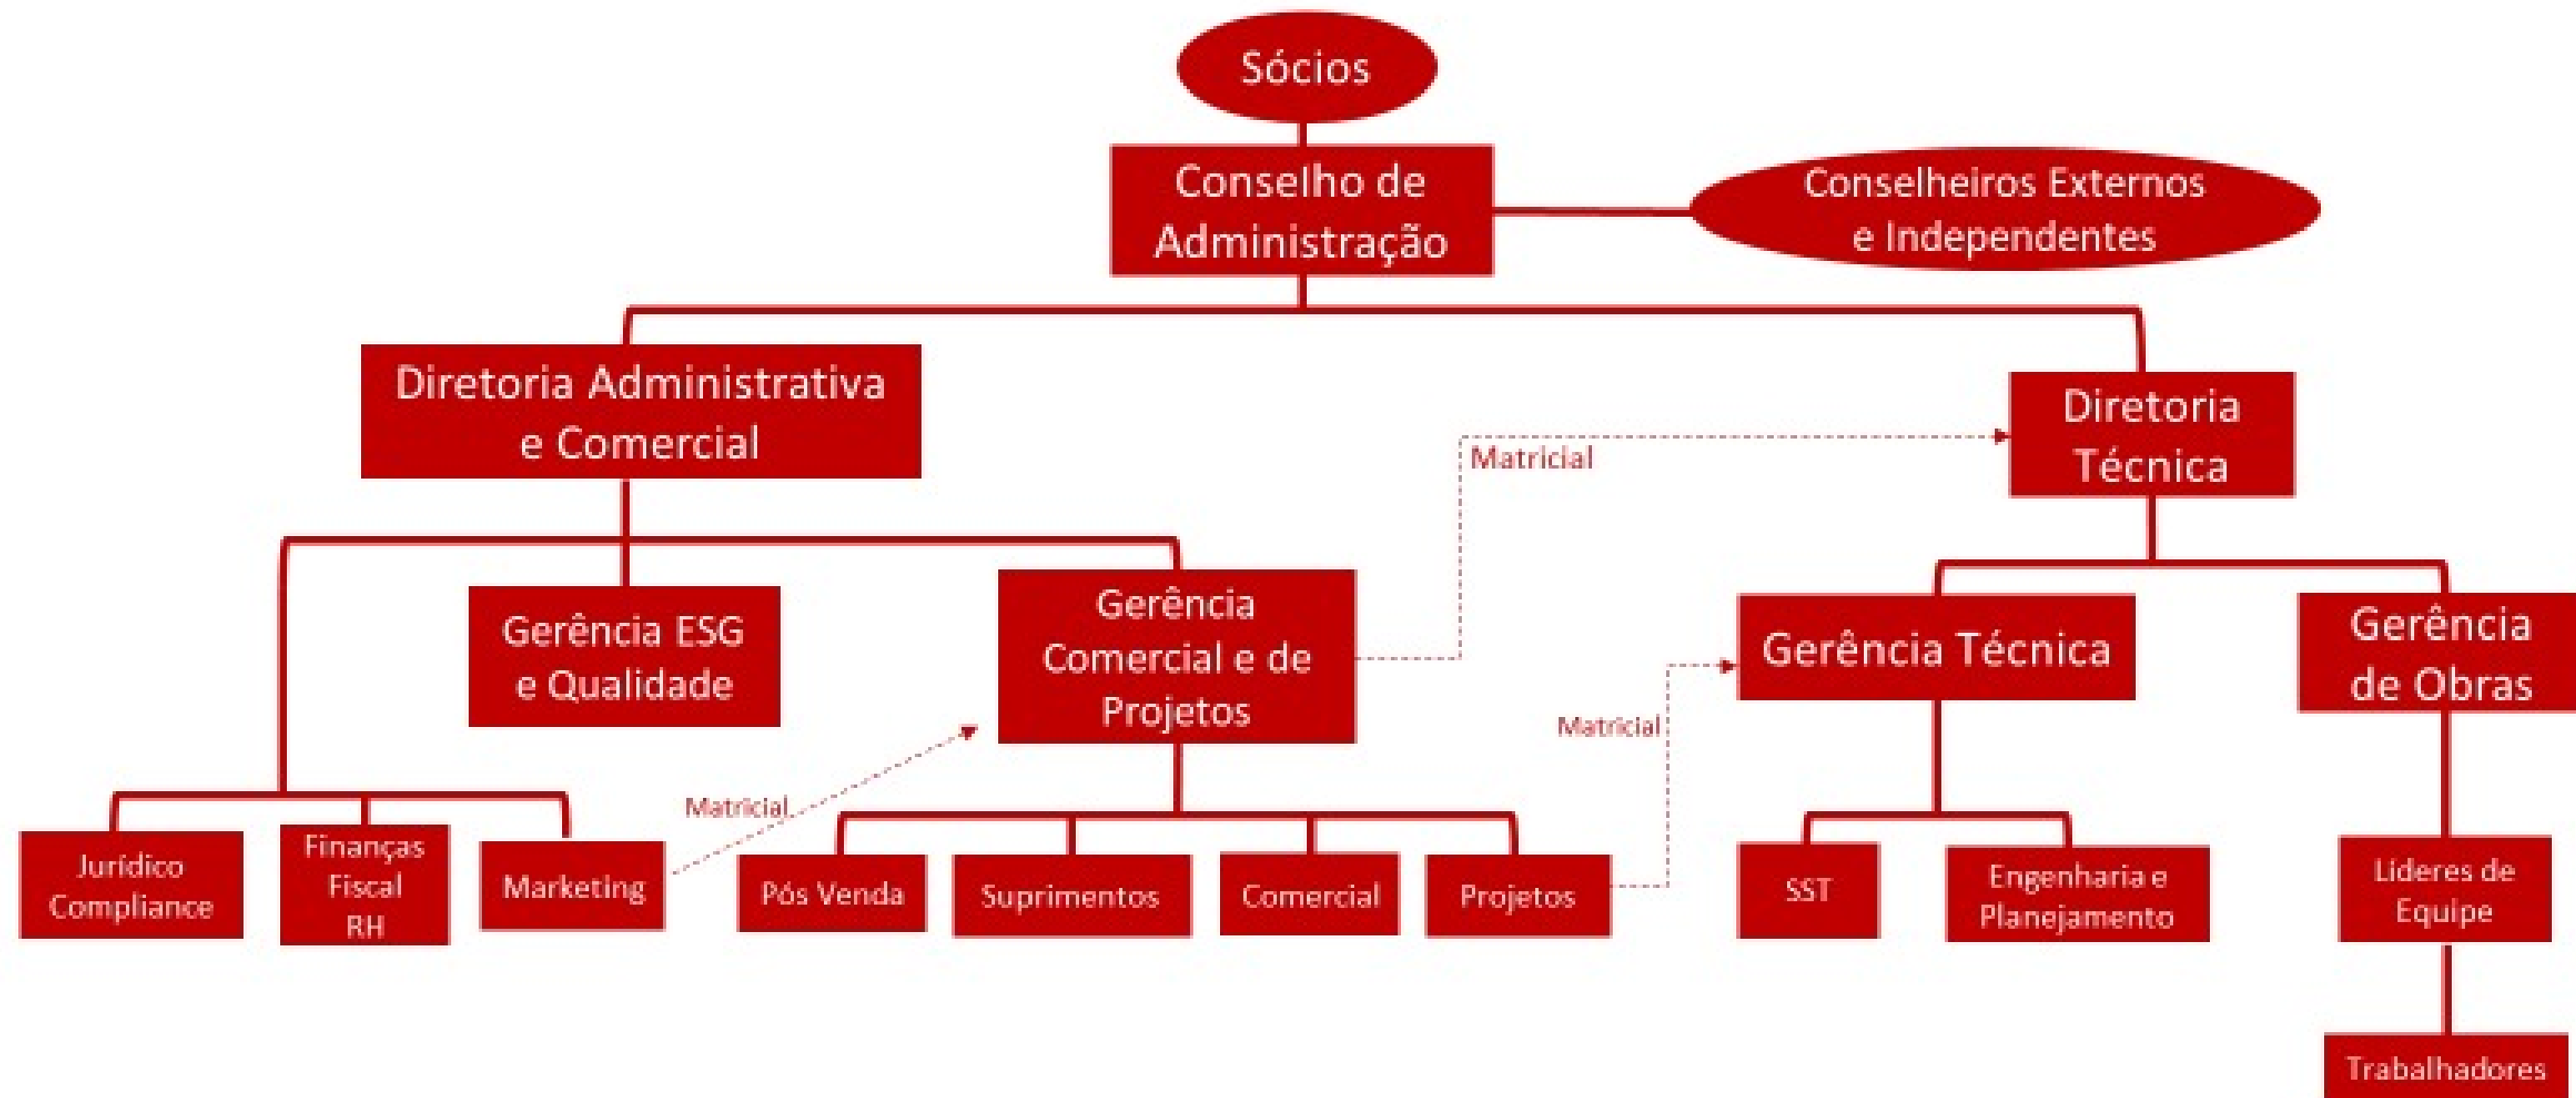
Sócios

Conselho de Administração

Conselheiros Externos e Independentes

Diretoria Administrativa e Comercial

Matricial

Diretoria Técnica

Gerência ESG e Qualidade

Gerência Comercial e de Projetos

Gerência Técnica

Gerência de Obras

Matricial

Matricial

Jurídico Compliance

Finanças Fiscal RH

Marketing

Pós Venda

Suprimentos

Comercial

Projetos

SST

Engenharia e Planejamento

Líderes de Equipe

Trabalhadores